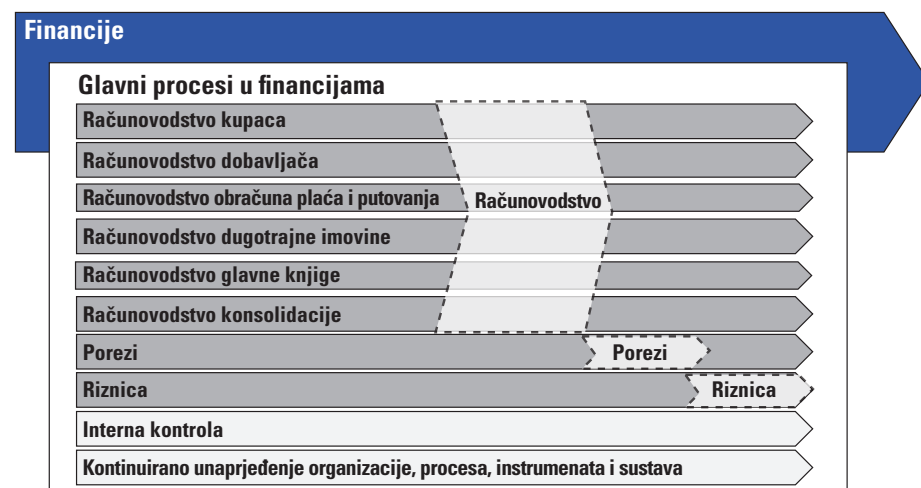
Financije

Glavni procesi u financijama

Računovodstvo kupaca

Računovodstvo dobavljača

Računovodstvo obračuna plaća i putovanja

Računovodstvo

Računovodstvo dugotrajne imovine

Računovodstvo glavne knjige

Računovodstvo konsolidacije

Porezi

Porezi

Riznica

Riznica

Interna kontrola

Kontinuirano unaprjeđenje organizacije, procesa, instrumenata i sustava